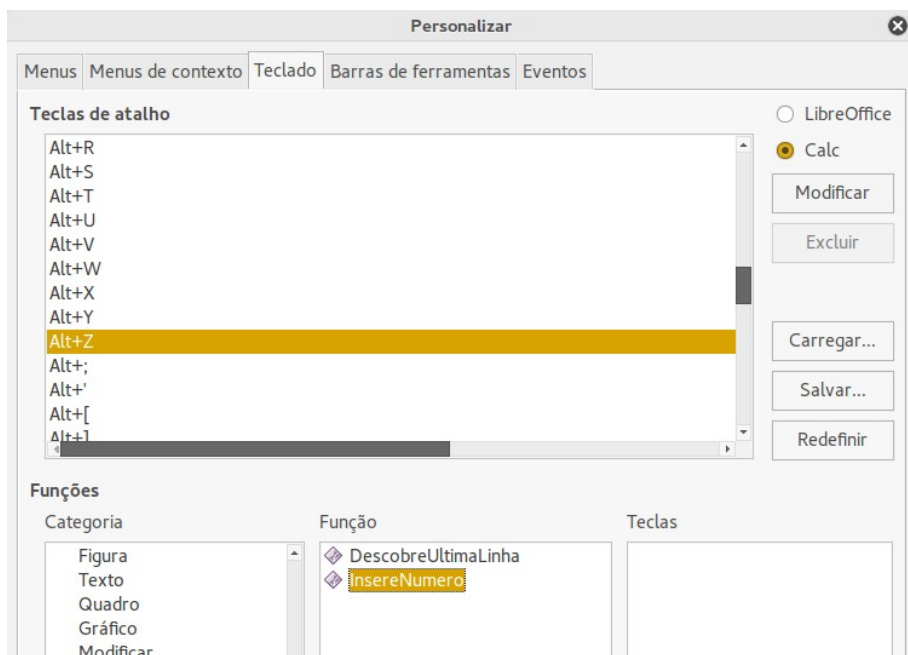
Personalizar

Menus | Menus de contexto | Teclado | Barras de ferramentas | Eventos

Teclas de atalho

Alt+R
Alt+S
Alt+T
Alt+U
Alt+V
Alt+W
Alt+X
Alt+Y
Alt+Z
Alt+;
Alt+'
Alt+[
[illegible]

LibreOffice
Calc
Modificar
Excluir
Carregar...
Salvar...
Redefinir

Funções

Categoria
Figura
Texto
Quadro
Gráfico
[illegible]

Função
DescobreUltimaLinha
InsereNumero

Teclas